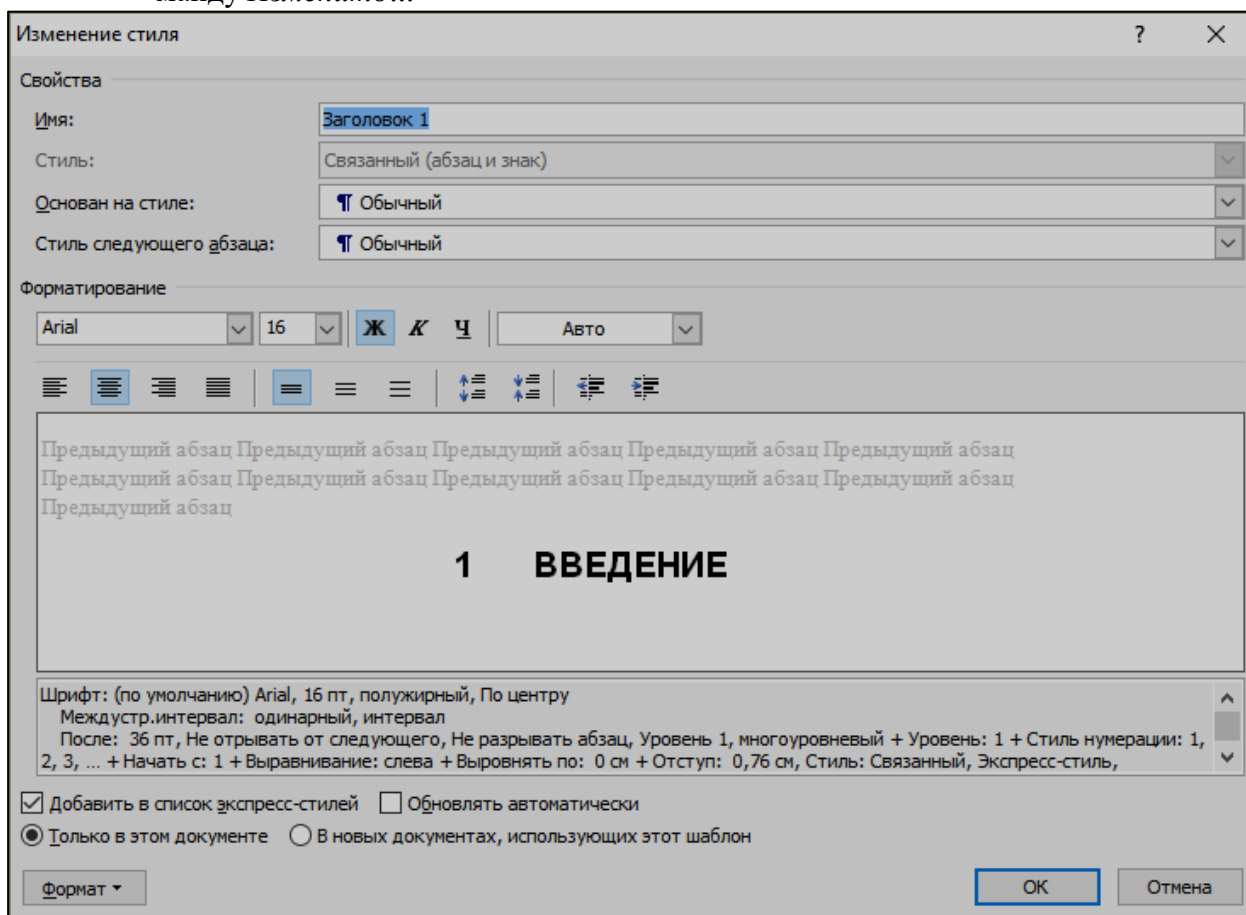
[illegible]

Изменение стиля

?

×

Свойства

Имя: Заголовок 1

Стиль: Связанный (абзац и знак)

Основан на стиле: ¶ Обычный

Стиль следующего абзаца: ¶ Обычный

Форматирование

Arial 16 Ж К Ч Авто

Предыдущий абзац Предыдущий абзац Предыдущий абзац Предыдущий абзац Предыдущий абзац Предыдущий абзац Предыдущий абзац Предыдущий абзац Предыдущий абзац Предыдущий абзац Предыдущий абзац

1 ВВЕДЕНИЕ

Шрифт: (по умолчанию) Arial, 16 пт, полужирный, По центру
Междустр.интервал: одинарный, интервал
После: 36 пт, Не отрывать от следующего, Не разрывать абзац, Уровень 1, многоуровневый + Уровень: 1 + Стиль нумерации: 1, 2, 3, … + Начать с: 1 + Выравнивание: слева + Выровнять по: 0 см + Отступ: 0,76 см, Стиль: Связанный, Экспресс-стиль,

Добавить в список экспресс-стилей

Обновлять автоматически

Только в этом документе

В новых документах, использующих этот шаблон

Формат ▾

ОК

Отмена